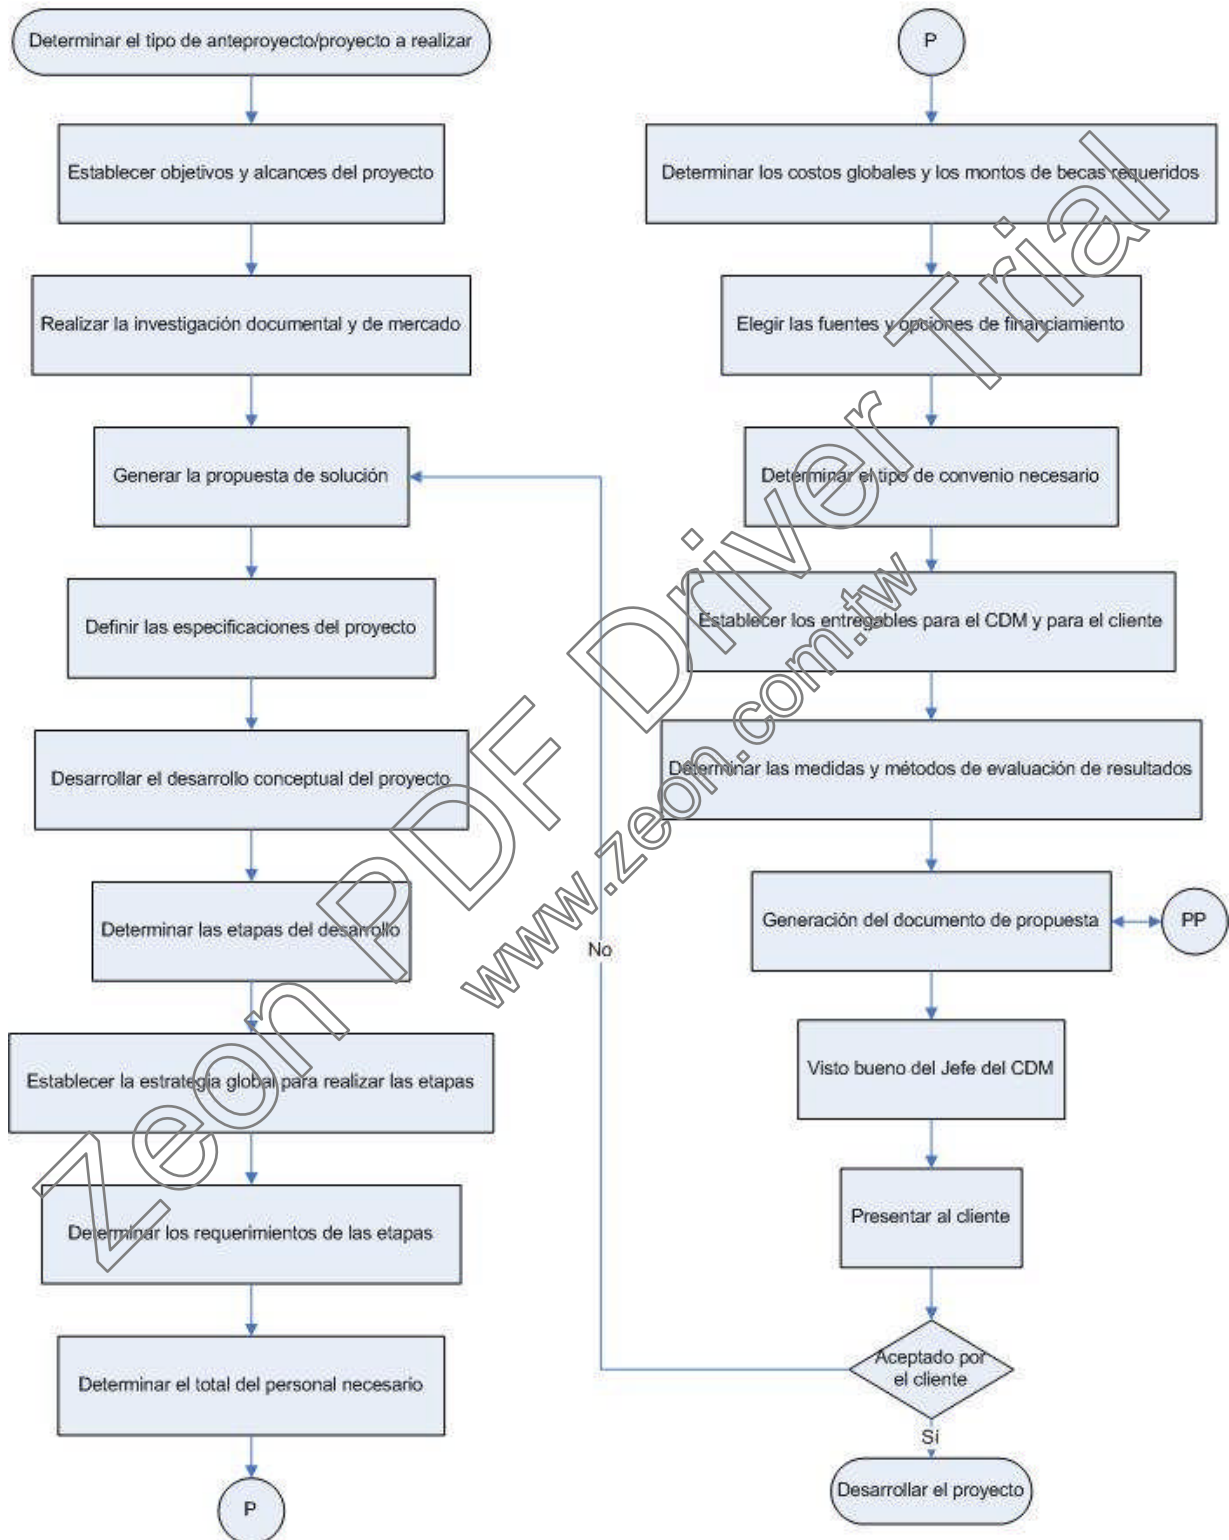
Determinar el tipo de anteproyecto/proyecto a realizar

Establecer objetivos y alcances del proyecto

Realizar la investigación documental y de mercado

Generar la propuesta de solución

Definir las especificaciones del proyecto

Desarrollar el desarrollo conceptual del proyecto

Determinar las etapas del desarrollo

Establecer la estrategia global para realizar las etapas

Determinar los requerimientos de las etapas

Determinar el total del personal necesario

P

P

Determinar los costos globales y los montos de becas requeridos

Elegir las fuentes y opciones de financiamiento

Determinar el tipo de convenio necesario

Establecer los entregables para el CDM y para el cliente

Determinar las medidas y métodos de evaluación de resultados

Generación del documento de propuesta

PP

Visto bueno del Jefe del CDM

Presentar al cliente

Aceptado por el cliente

No

Sí

Desarrollar el proyecto

Zeon PDF Driver Trial

www.zeon.com.tw